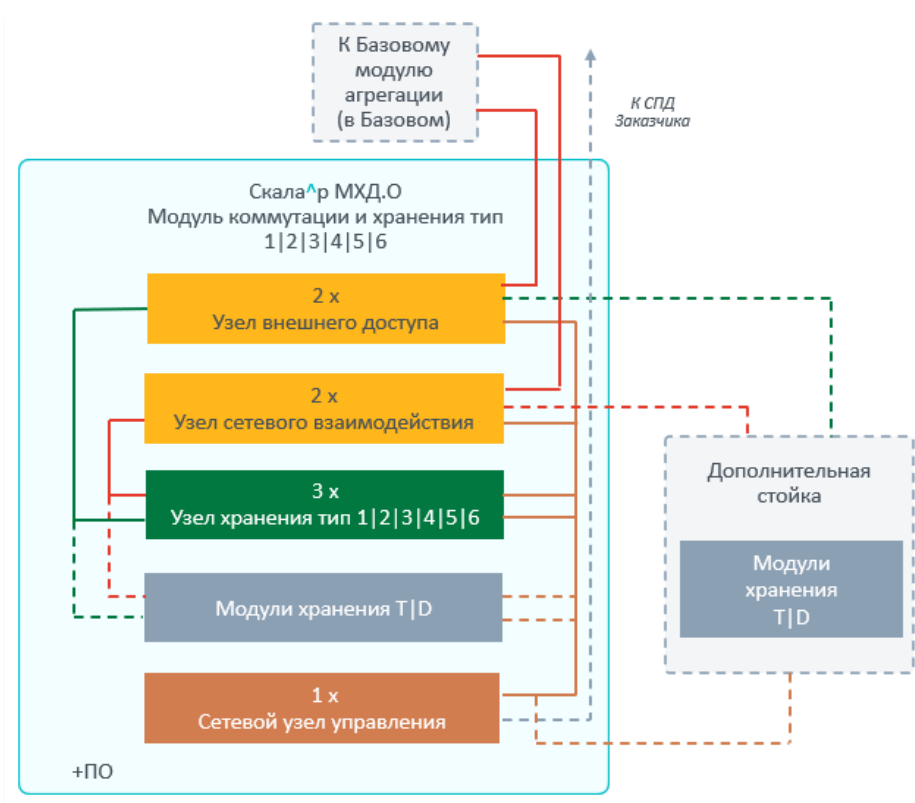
К Базовому модулю агрегации (в Базовом)

К СПД Заказчика

Скала^р МХД.О
Модуль коммутации и хранения тип 1|2|3|4|5|6

2 x
Узел внешнего доступа

2 x
Узел сетевого взаимодействия

3 x
Узел хранения тип 1|2|3|4|5|6

Модули хранения T|D

1 x
Сетевой узел управления

+ПО

Дополнительная стойка

Модули хранения T|D